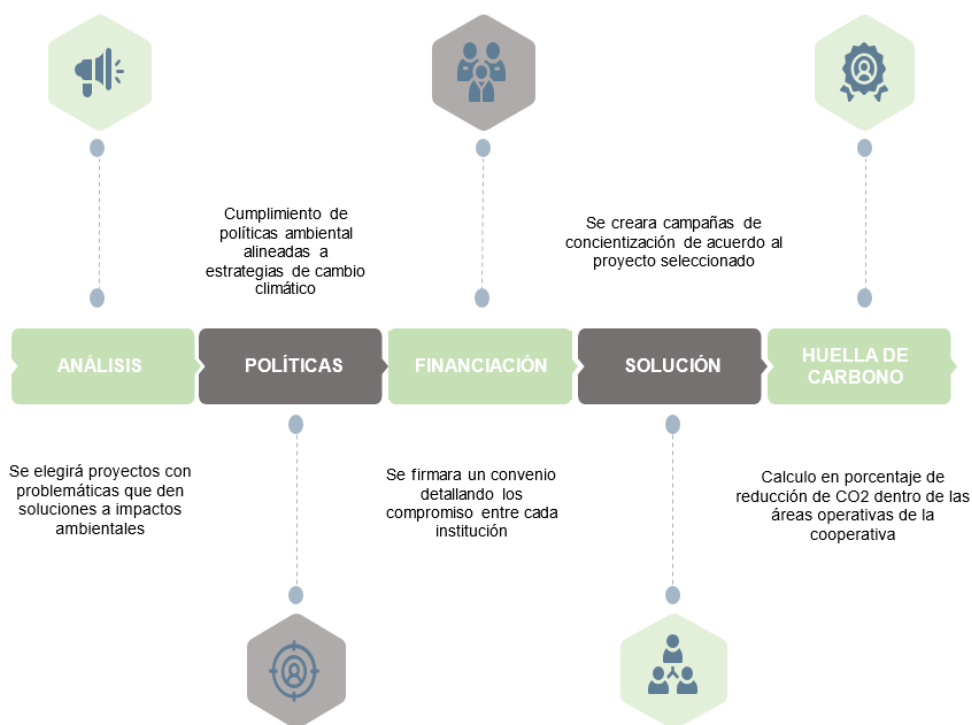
Cumplimiento de políticas ambiental alineadas a estrategias de cambio climático

Se creara campañas de concientización de acuerdo al proyecto seleccionado

ANÁLISIS

POLÍTICAS

FINANCIACIÓN

SOLUCIÓN

HUELLA DE CARBONO

Se elegirá proyectos con problemáticas que den soluciones a impactos ambientales

Se firmara un convenio detallando los compromiso entre cada institución

Calculo en porcentaje de reducción de CO2 dentro de las áreas operativas de la cooperativa